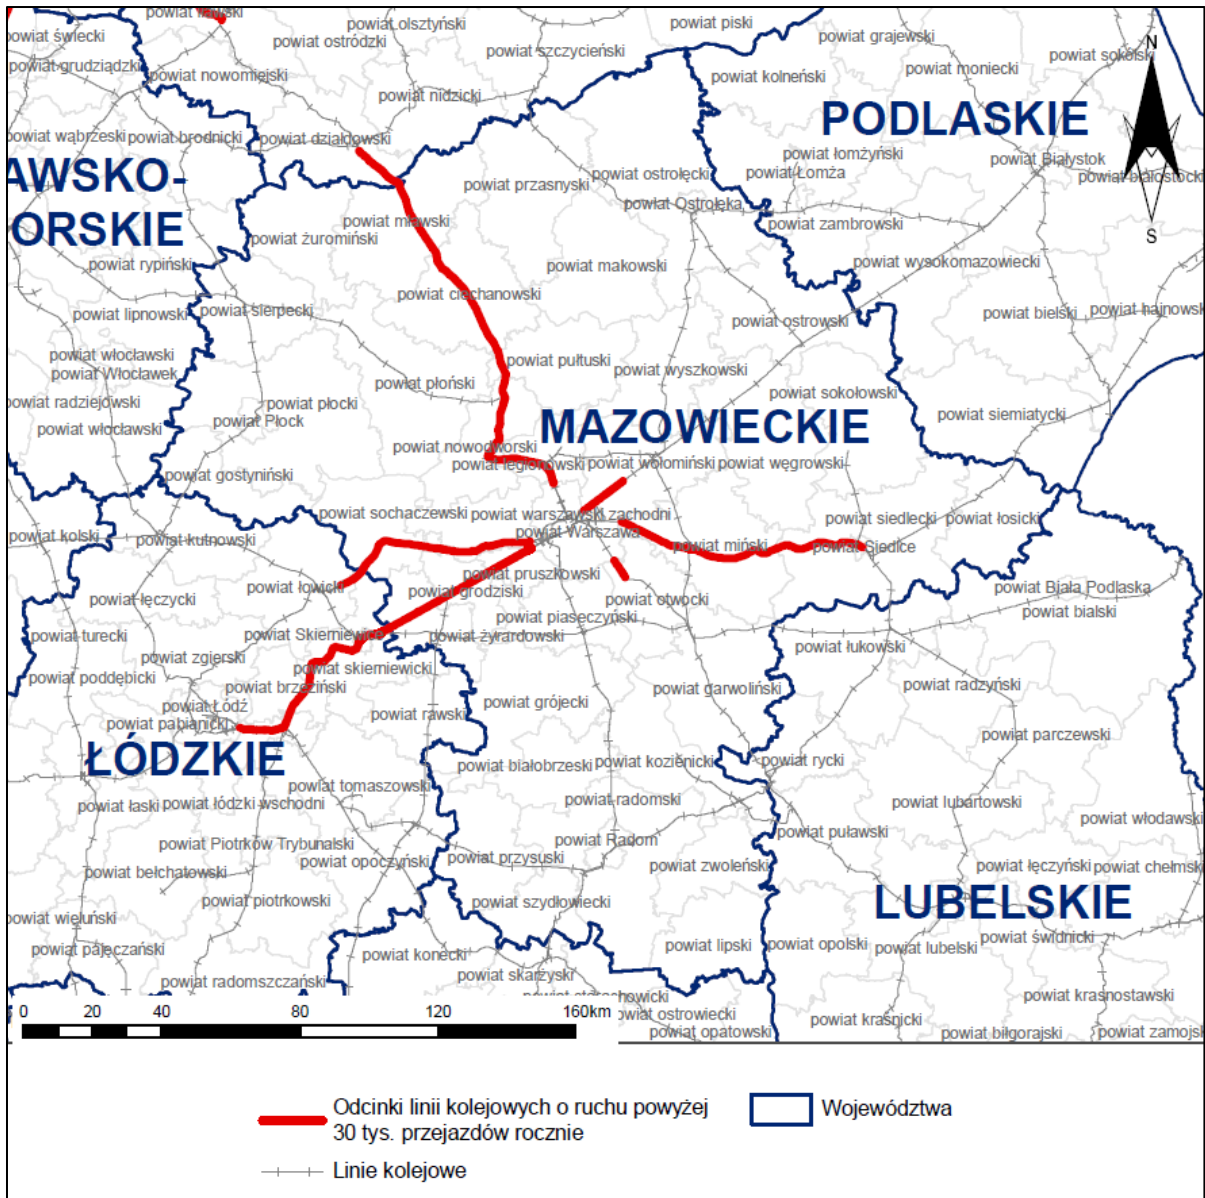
powiat iławski
powiat świecki
powiat olsztyński
powiat ostródzki
powiat piski
powiat grajewski
powiat grudziądzki
powiat nowomiejski
powiat szczycieński
powiat kolneński
powiat moniecki
powiat sokólski
powiat nidzicki
powiat wąbrzeski
powiat brodnicki
powiat działdowski
PODLASKIE
AWSKO-
ORSKIE
powiat łomżyński
powiat Białystok
powiat białostocki
powiat przasnyski
powiat ostrołęcki
powiat Łomża
powiat Ostrołęka
powiat mławski
powiat żuromiński
powiat zambrowski
powiat rypiński
powiat makowski
powiat wysokomazowiecki
powiat ciechanowski
powiat lipnowski
powiat sierpecki
powiat ostrowski
powiat bielski
powiat hajnowski
powiat włocławski
powiat Włocławek
powiat pułtuski
powiat wyszkowski
powiat płoński
powiat sokołowski
powiat radziejowski
powiat płocki
powiat siemiatycki
powiat włocławski
powiat Płock
MAZOWIECKIE
powiat nowodworski
powiat legionowski
powiat wołomiński
powiat węgrowski
powiat gostyniński
powiat sochaczewski
powiat warszawski zachodni
powiat siedlecki
powiat łosicki
powiat kolski
powiat kutnowski
powiat Warszawa
powiat miński
powiat Siedlce
powiat pruszkowski
powiat łowicki
powiat grodziski
powiat Biała Podlaska
powiat łęczycki
powiat otwocki
powiat bialski
powiat piaseczyński
powiat turecki
powiat Skierniewice
powiat żyrardowski
powiat łukowski
powiat zgierski
powiat skierniewicki
powiat poddębicki
powiat brzeziński
powiat garwoliński
powiat radzyński
powiat Łódź
powiat grójecki
powiat pabianicki
powiat rawski
powiat parczewski
ŁÓDZKIE
powiat białobrzeski
powiat kozienicki
powiat rycki
powiat tomaszowski
powiat łaski
powiat łódzki wschodni
powiat radomski
powiat lubartowski
powiat puławski
powiat włodawski
powiat Piotrków Trybunalski
powiat Radom
powiat opoczyński
powiat przysuski
powiat łęczyński
powiat chełmski
powiat zwoleński
powiat bełchatowski
powiat piotrkowski
powiat szydłowiecki
LUBELSKIE
powiat wieluński
powiat świdnicki
powiat lipski
powiat opolski
powiat lubelski
powiat pajęczański
powiat konecki
powiat skarżyski
powiat radomszczański
powiat krasnostawski
powiat starachowicki
powiat ostrowiecki
powiat kraśnicki
powiat opatowski
powiat biłgorajski
powiat zamojski
0 20 40 80 120 160km
N
S
Odcinki linii kolejowych o ruchu powyżej 30 tys. przejazdów rocznie
Województwa
Linie kolejowe